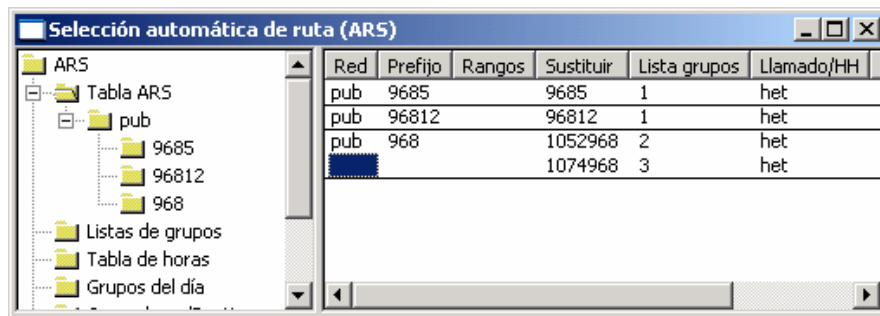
Selección automática de ruta (ARS)

ARS
Tabla ARS
pub
9685
96812
968
Listas de grupos
Tabla de horas
Grupos del día

| Red | Prefijo | Rangos | Sustituir | Lista grupos | Llamado/HH |
|---|---|---|---|---|---|
| pub | 9685 | | 9685 | 1 | het |
| pub | 96812 | | 96812 | 1 | het |
| pub | 968 | | 1052968 | 2 | het |
| | | | 1074968 | 3 | het |